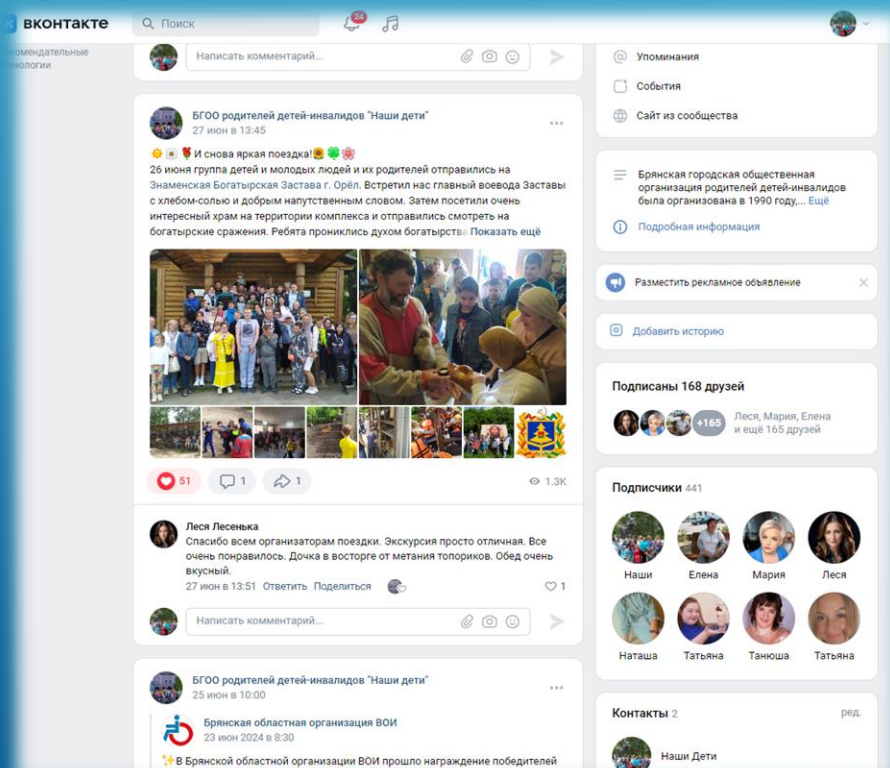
вконтакте

Поиск

24

комендательные
нологии

Написать комментарий...

БГОО родителей детей-инвалидов "Наши дети"
27 июн в 13:45

И снова яркая поездка!
26 июня группа детей и молодых людей и их родителей отправились на Знаменская Богатырская Застава г. Орёл. Встретил нас главный воевода Заставы с хлебом-солью и добрым напутственным словом. Затем посетили очень интересный храм на территории комплекса и отправились смотреть на богатырские сражения. Ребята прониклись духом богатырства Показать ещё

51 1 1 1.3K

Леся Лесенька
Спасибо всем организаторам поездки. Экскурсия просто отличная. Все очень понравилось. Дочка в восторге от метания топориков. Обед очень вкусный.
27 июн в 13:51 Ответить Поделиться 1

Написать комментарий...

БГОО родителей детей-инвалидов "Наши дети"
25 июн в 10:00

Брянская областная организация ВОИ
23 июн 2024 в 8:30

В Брянской областной организации ВОИ прошло награждение победителей

Упоминания
События
Сайт из сообщества

Брянская городская общественная организация родителей детей-инвалидов была организована в 1990 году,... Ещё

Подробная информация

Разместить рекламное объявление

Добавить историю

Подписаны 168 друзей
+165 Леся, Мария, Елена и ещё 165 друзей

Подписчики 441
Наши Елена Мария Леся
Наташа Татьяна Танюша Татьяна

Контакты 2 ред.
Наши Дети